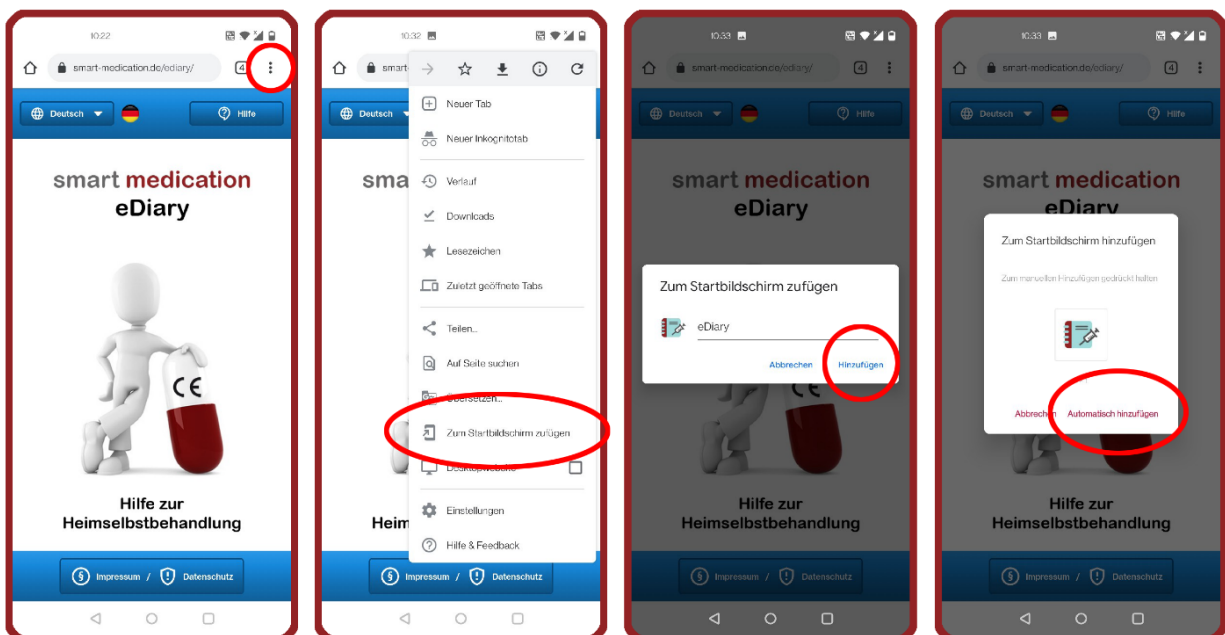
10:22

smart-medication.de/ediary/

4

Deutsch

Hilfe

smart medication
eDiary

CE

Hilfe zur
Heimselbstbehandlung

Impressum / Datenschutz

10:32

sma

Neuer Tab

Neuer Inkognitotab

Verlauf

Downloads

Lesezeichen

Zuletzt geöffnete Tabs

Teilen...

Auf Seite suchen

Übersetzen...

Zum Startbildschirm zufügen

Desktopwebsite

Einstellungen

Hilfe & Feedback

Heim

Deutsch

Impressum / Datenschutz

10:33

smart-medication.de/ediary/

4

Deutsch

Hilfe

smart medication
eDiary

Zum Startbildschirm zufügen

eDiary

Abbrechen

Hinzufügen

Hilfe zur
Heimselbstbehandlung

Impressum / Datenschutz

10:33

smart-medication.de/ediary/

4

Deutsch

Hilfe

smart medication
eDiary

Zum Startbildschirm hinzufügen

Zum manuellen Hinzufügen gedrückt halten

Abbrechen

Automatisch hinzufügen

Hilfe zur
Heimselbstbehandlung

Impressum / Datenschutz